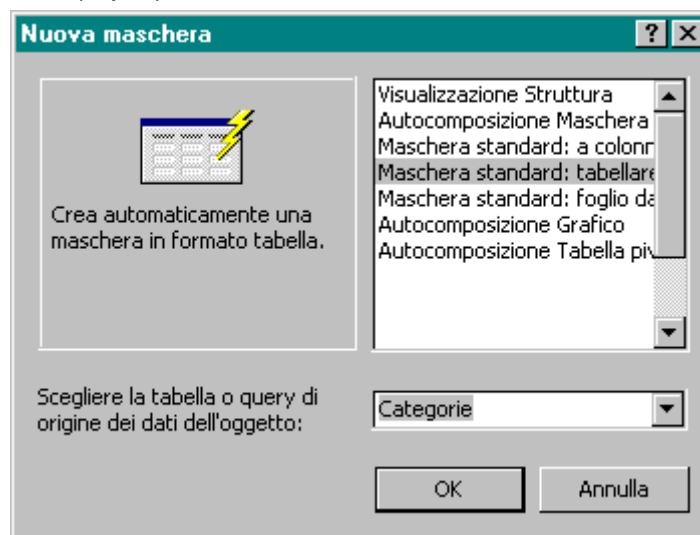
Nuova maschera

?

Crea automaticamente una maschera in formato tabella.

Visualizzazione Struttura
Autocomposizione Maschera
Maschera standard: a colonn
Maschera standard: tabellare
Maschera standard: foglio da
Autocomposizione Grafico
Autocomposizione Tabella piv

Scegliere la tabella o query di origine dei dati dell'oggetto:

Categorie

OK

Annulla